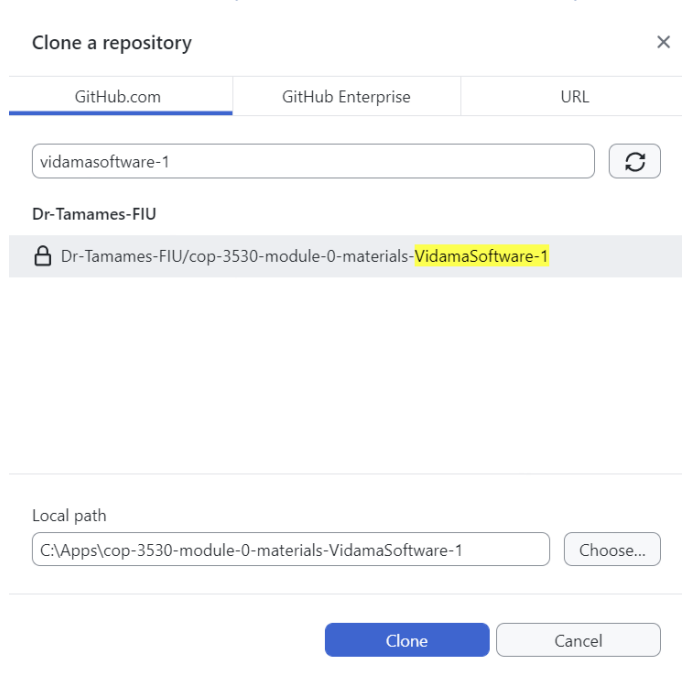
Clone a repository

×

GitHub.com

GitHub Enterprise

URL

vidamasoftware-1

Dr-Tamames-FIU

Dr-Tamames-FIU/cop-3530-module-0-materials-VidamaSoftware-1

Local path

C:\Apps\cop-3530-module-0-materials-VidamaSoftware-1

Choose...

Clone

Cancel